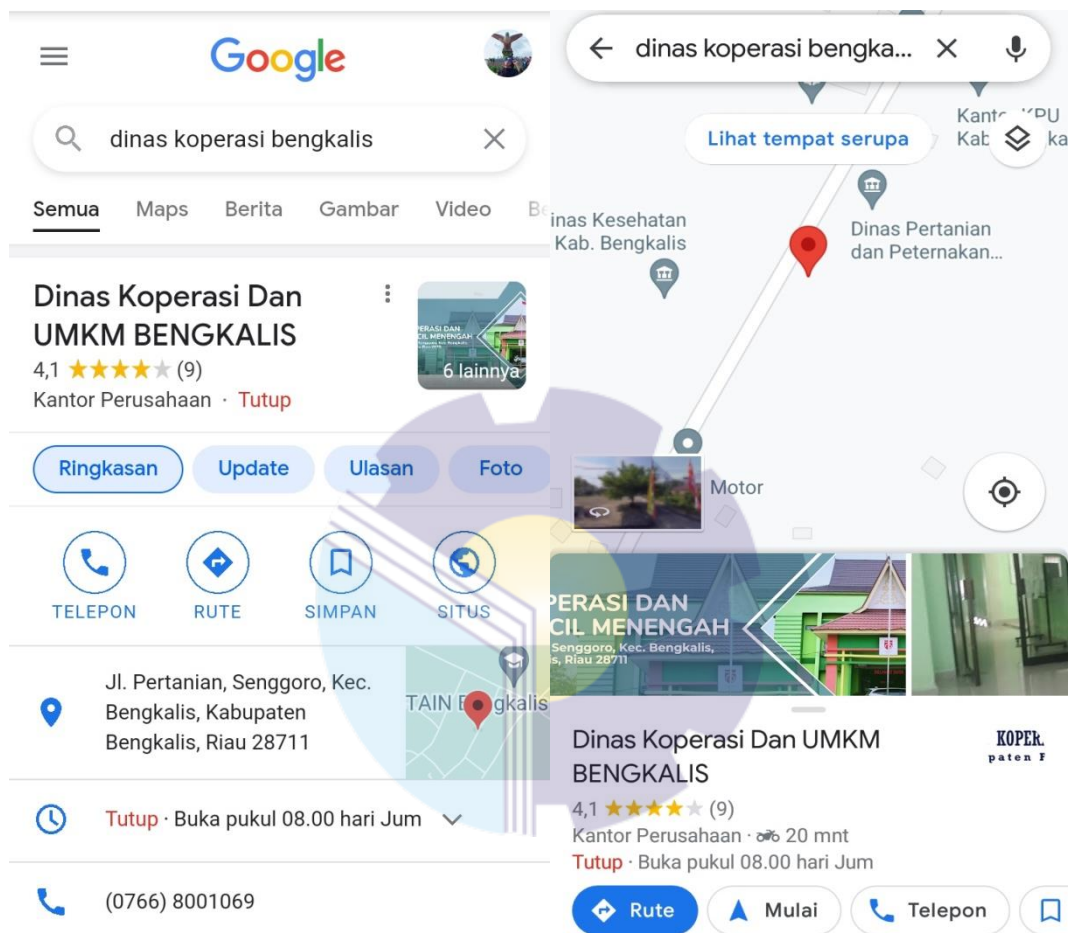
Google

dinas koperasi bengkalis

Semua Maps Berita Gambar Video Be

Dinas Koperasi Dan UMKM BENGKALIS
4,1 ★★★★★ (9)
Kantor Perusahaan · Tutup

PERASI DAN
CIL MENENGAH
6 lainnya

Ringkasan Update Ulasan Foto

TELEPON RUTE SIMPAN SITUS

Jl. Pertanian, Senggoro, Kec. Bengkalis, Kabupaten Bengkalis, Riau 28711

TAIN Bengkalis

Tutup · Buka pukul 08.00 hari Jum

(0766) 8001069

dinas koperasi bengka...

Lihat tempat serupa

Kantor KPU Kab. Bengkalis

inas Kesehatan Kab. Bengkalis

Dinas Pertanian dan Peternakan...

Motor

PERASI DAN
CIL MENENGAH
Senggoro, Kec. Bengkalis, , Riau 28711

Dinas Koperasi Dan UMKM BENGKALIS
4,1 ★★★★★ (9)
Kantor Perusahaan · 20 mnt
Tutup · Buka pukul 08.00 hari Jum

KOPER.
paten F

Rute Mulai Telepon